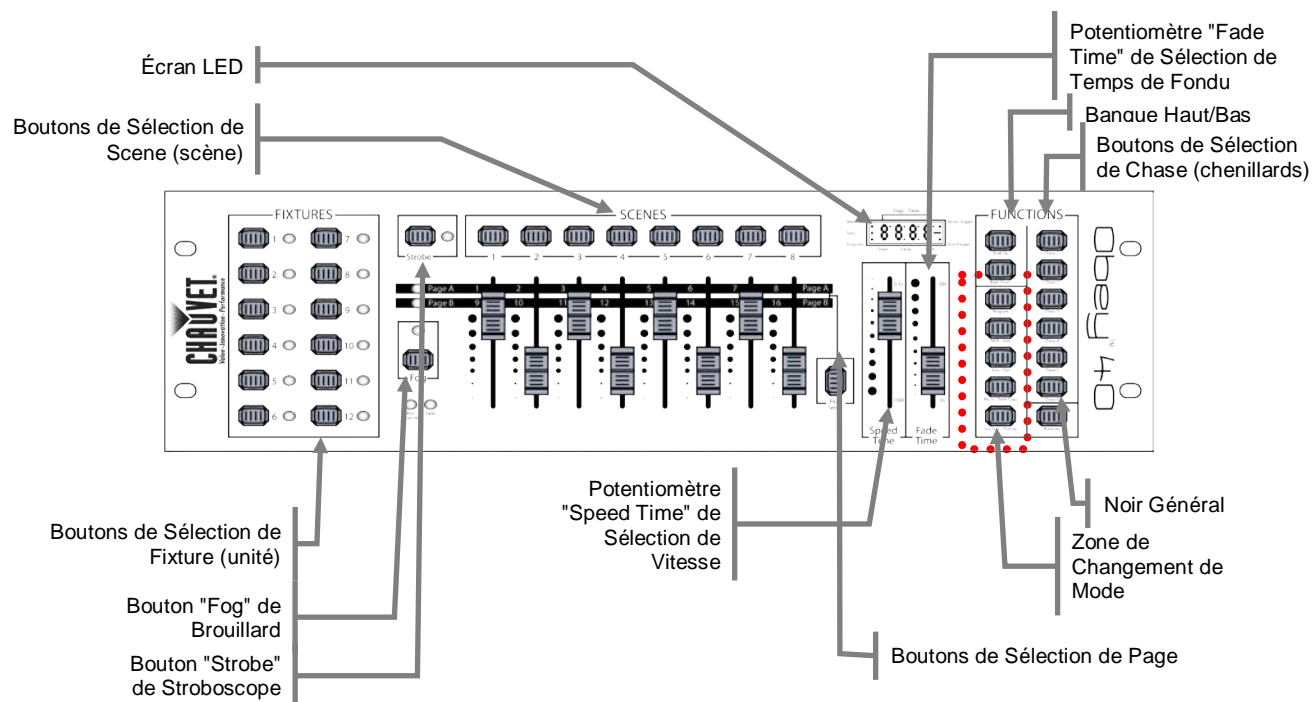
Écran LED

Boutons de Sélection de Scene (scène)

Potentiomètre "Fade Time" de Sélection de Temps de Fondu

Banque Haut/Bas

Boutons de Sélection de Chase (chenillards)

FIXTURES

1 7
2 8
3 9
4 10
5 11
6 12

CHAUVET

Strobe

Fog

SCENES

1 2 3 4 5 6 7 8

Page A 1 2 3 4 5 6 7 8 Page A
Page B 9 10 11 12 13 14 15 16 Page B

8.8.8.8

Speed Time

Fade Time

FUNCTIONS

Obey 40

Boutons de Sélection de Fixture (unité)

Bouton "Fog" de Brouillard

Bouton "Strobe" de Stroboscope

Potentiomètre "Speed Time" de Sélection de Vitesse

Boutons de Sélection de Page

Noir Général

Zone de Changement de Mode